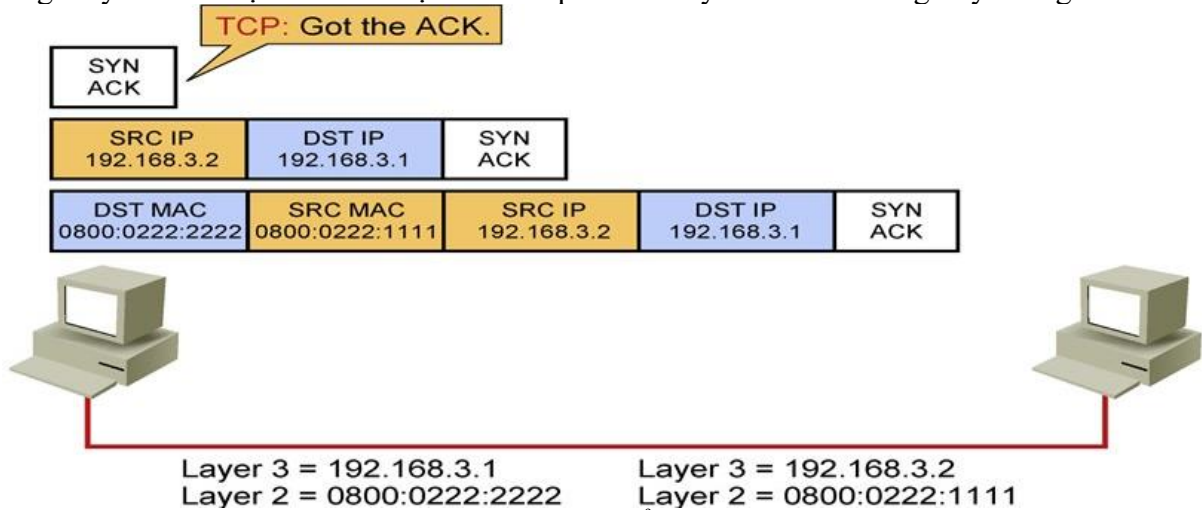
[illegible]

TCP: Got the ACK.

SYN ACK

| SRC IP 192.168.3.2 | DST IP 192.168.3.1 | SYN ACK |
|---|---|---|

| DST MAC 0800:0222:2222 | SRC MAC 0800:0222:1111 | SRC IP 192.168.3.2 | DST IP 192.168.3.1 | SYN ACK |
|---|---|---|---|---|

Layer 3 = 192.168.3.1
Layer 2 = 0800:0222:2222

Layer 3 = 192.168.3.2
Layer 2 = 0800:0222:1111